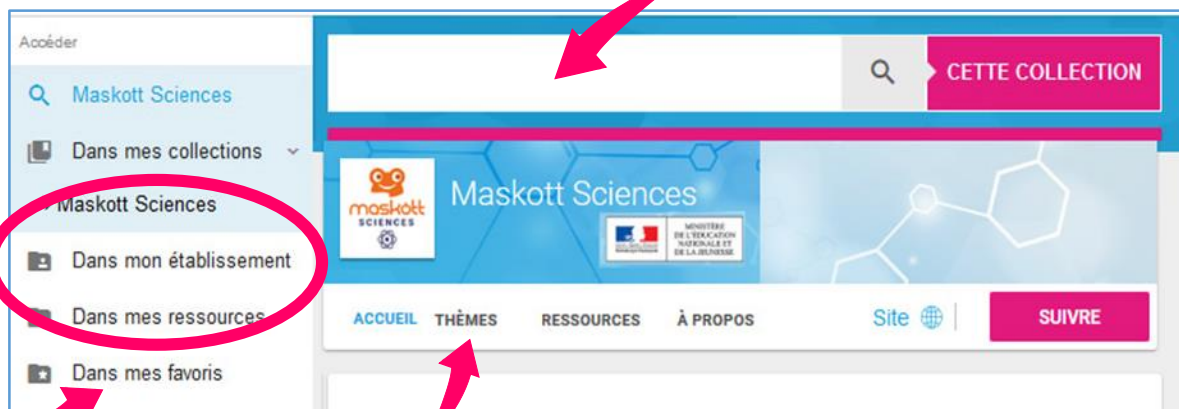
Accéder

Maskott Sciences

Dans mes collections

Maskott Sciences

Dans mon établissement

Dans mes ressources

Dans mes favoris

CETTE COLLECTION

maskott SCIENCES

Maskott Sciences

MINISTÈRE DE L'ÉDUCATION NATIONALE ET DE LA JEUNESSE

ACCUEIL THÈMES RESSOURCES À PROPOS

Site

SUIVRE